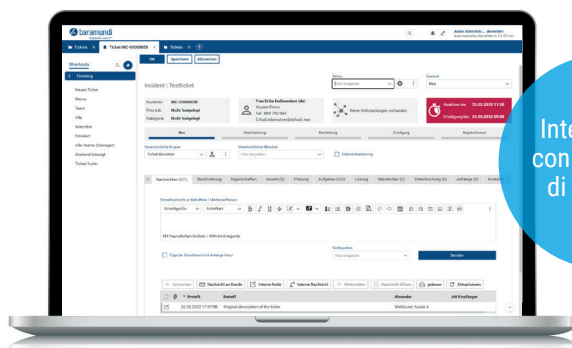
baramundi
Tickets × Ticket INC-00000008 × Tickets ×
OK Speichern Abbrechen
Shortcuts
Ticketing
Neues Ticket
Meine
Team
Alle
Wiederholter
Zurücklegt
Alle Teams (Manager)
Weiterzuleiten
Ticket Andere
Incident | Testticket
Nummer INC-00000008
Priorität Nicht festgelegt
Kategorie Nicht festgelegt
Frau Erika Endbenutzer (de)
Muster-Firma
Keine Verknüpfungen vorhanden
Reaktion bis: 21.02.2023 11:30
Erledigung bis: 24.02.2023 09:00
Neu
Nachrichten (0/0) Beschreibung Eigenschaften Assets (0) Planung Aufgaben (0/0) Lösung Lösung (0) Zeiterfassung (0) Anhänge (0)
Mit Nachrichten bleiben | With kind regards
Senden
Aktionen Nachricht an Kunde Interne Notiz Interne Nachricht Weiterleiten Gelesen Aktualisieren
Betreff Absender
22.02.2023 17:07:08 Original description of the ticket
Inte
con
di